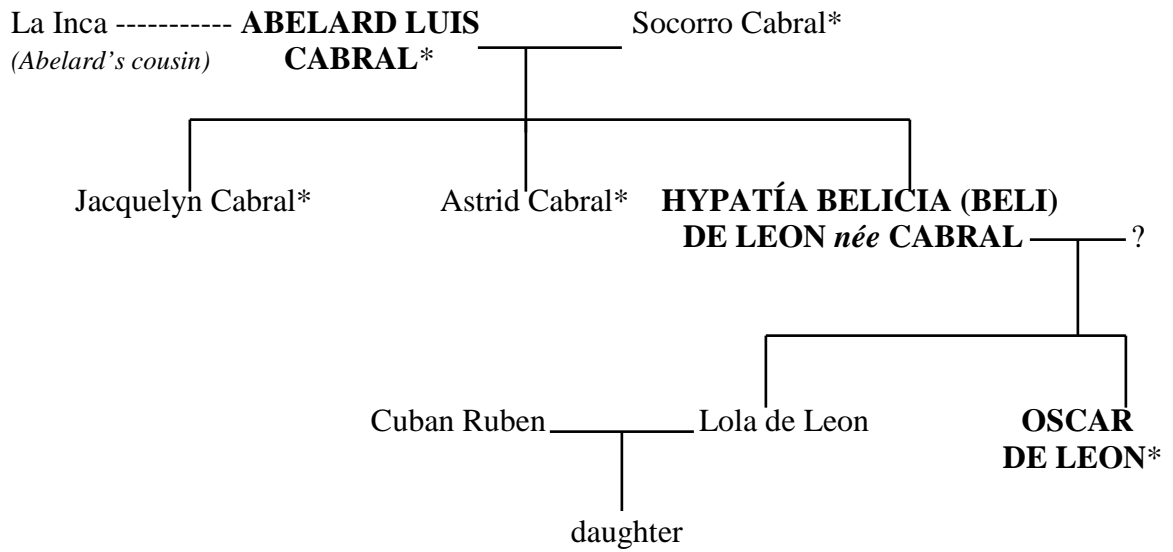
La Inca ----------- **ABELARD LUIS CABRAL*** Socorro Cabral*
*(Abelard's cousin)*

Jacquelyn Cabral* Astrid Cabral* **HYPATÍA BELICIA (BELI) DE LEON *née* CABRAL** ?

Cuban Ruben Lola de Leon **OSCAR DE LEON***

daughter